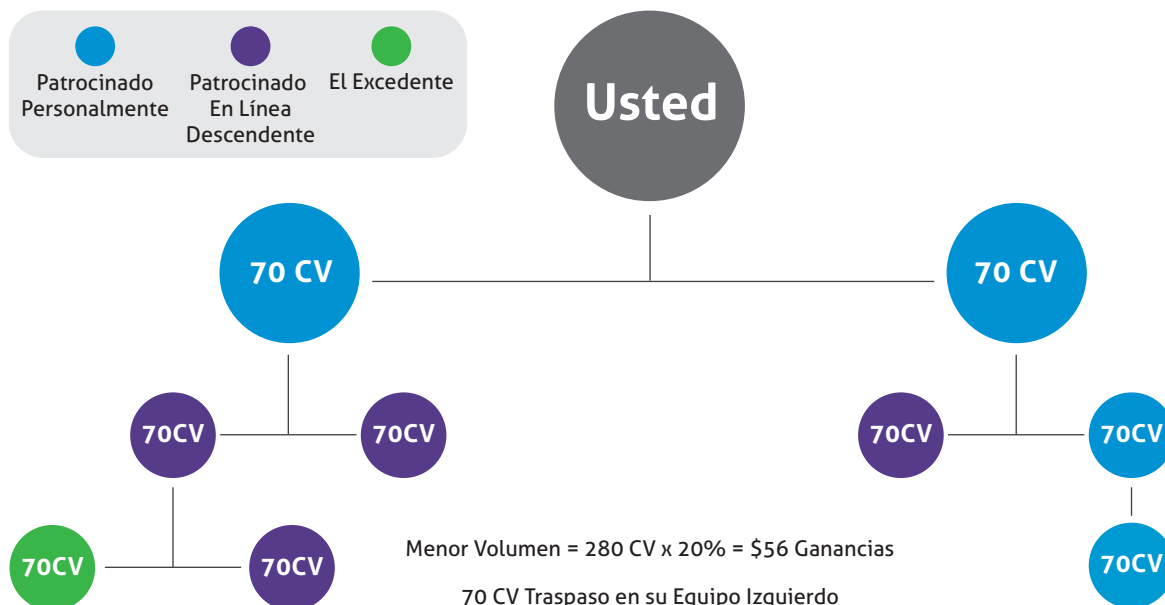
Patrocinado Personalmente

Patrocinado En Línea Descendente

El Excedente

Usted

70 CV

70 CV

70CV

70CV

70CV

70CV

70CV

70CV

70CV

Menor Volumen = 280 CV x 20% = $56 Ganancias

70 CV Traspaso en su Equipo Izquierdo